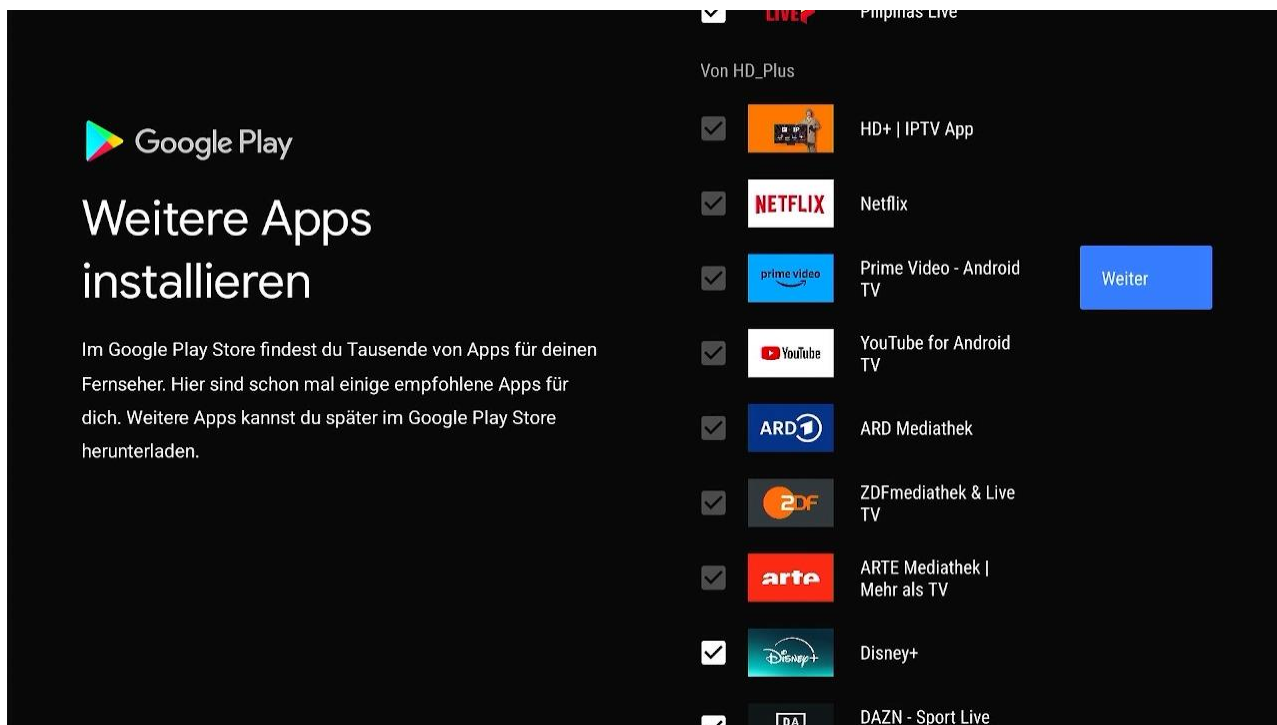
Google Play

Weitere Apps installieren

Im Google Play Store findest du Tausende von Apps für deinen Fernseher. Hier sind schon mal einige empfohlene Apps für dich. Weitere Apps kannst du später im Google Play Store herunterladen.

LIVE Pilipinas Live

Von HD_Plus

HD+ | IPTV App

NETFLIX Netflix

prime video Prime Video - Android TV

YouTube YouTube for Android TV

ARD ARD Mediathek

ZDF ZDFmediathek & Live TV

arte ARTE Mediathek | Mehr als TV

Disney+ Disney+

DAZN DAZN - Sport Live

Weiter